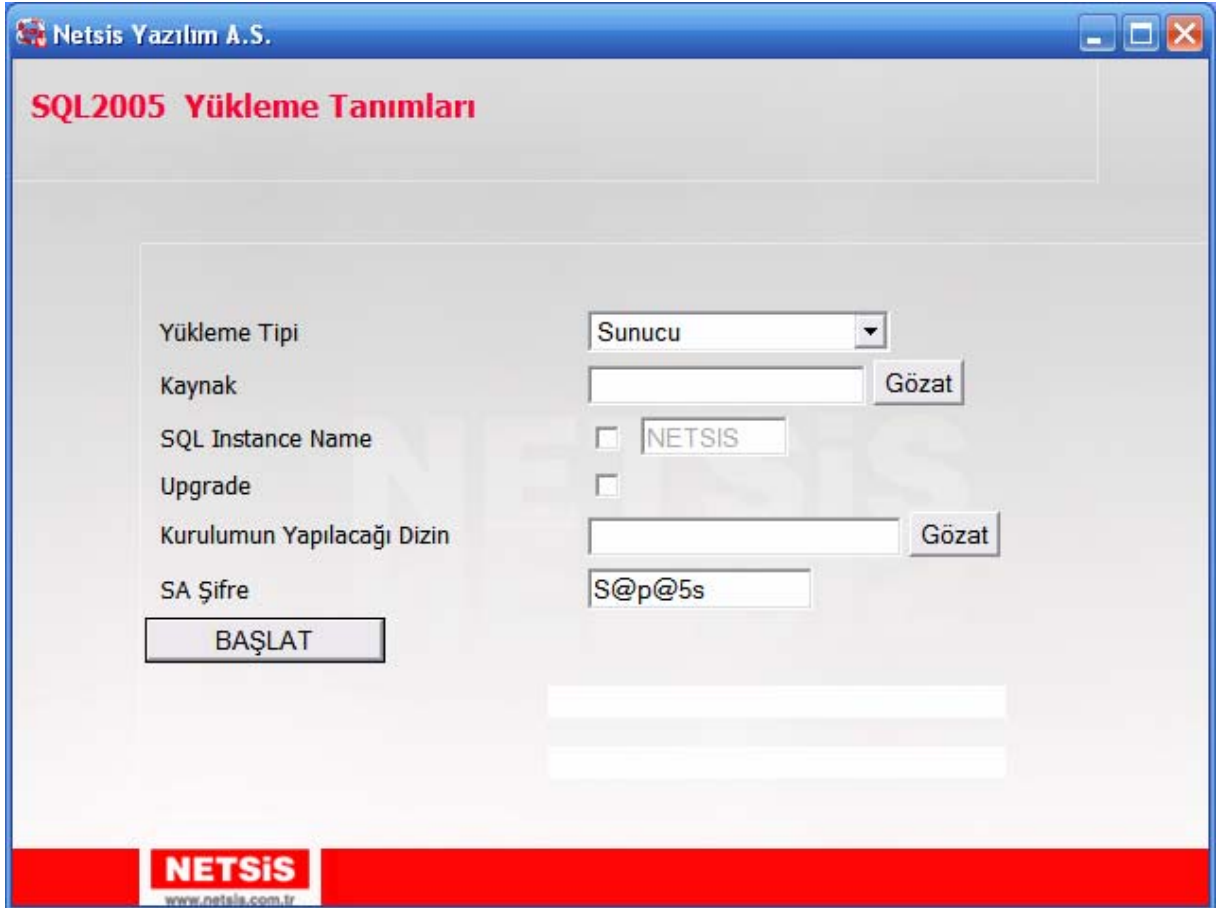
Netsis Yazılım A.S.

SQL2005 Yükleme Tanımları

NETSİS

Yükleme Tipi
Sunucu
Kaynak
Gözat
SQL Instance Name
NETSIS
Upgrade
Kurulumun Yapılacağı Dizin
Gözat
SA Şifre
S@p@5s
BAŞLAT

NETSİS
www.netsis.com.tr